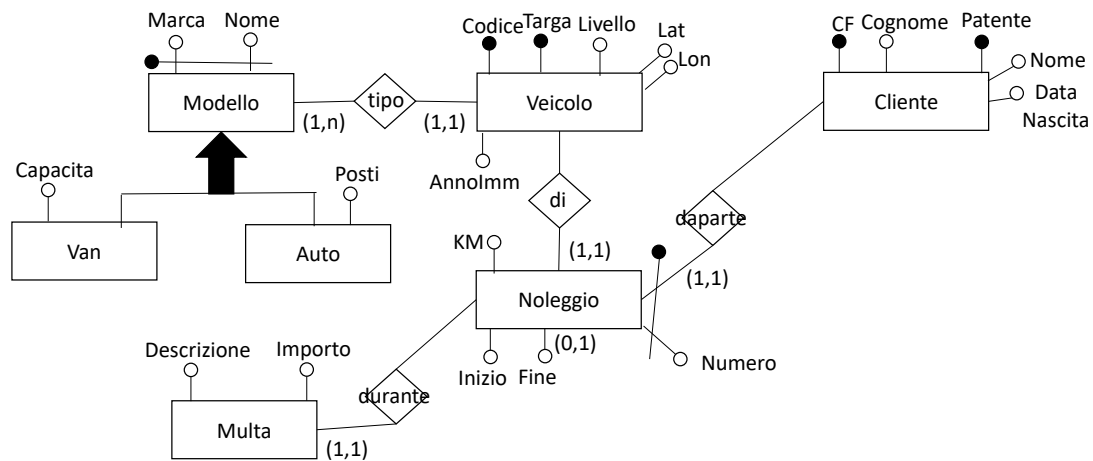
Marca
Nome
Modello
tipo
(1,n)
(1,1)
Codice
Targa
Livello
Lat
Lon
Veicolo
AnnoImm
CF
Cognome
Patente
Nome
Data Nascita
Cliente
Capacita
Posti
Van
Auto
di
daparte
KM
(1,1)
Noleggio
(1,1)
(0,1)
Inizio
Fine
Numero
Descrizione
Importo
durante
Multa
(1,1)